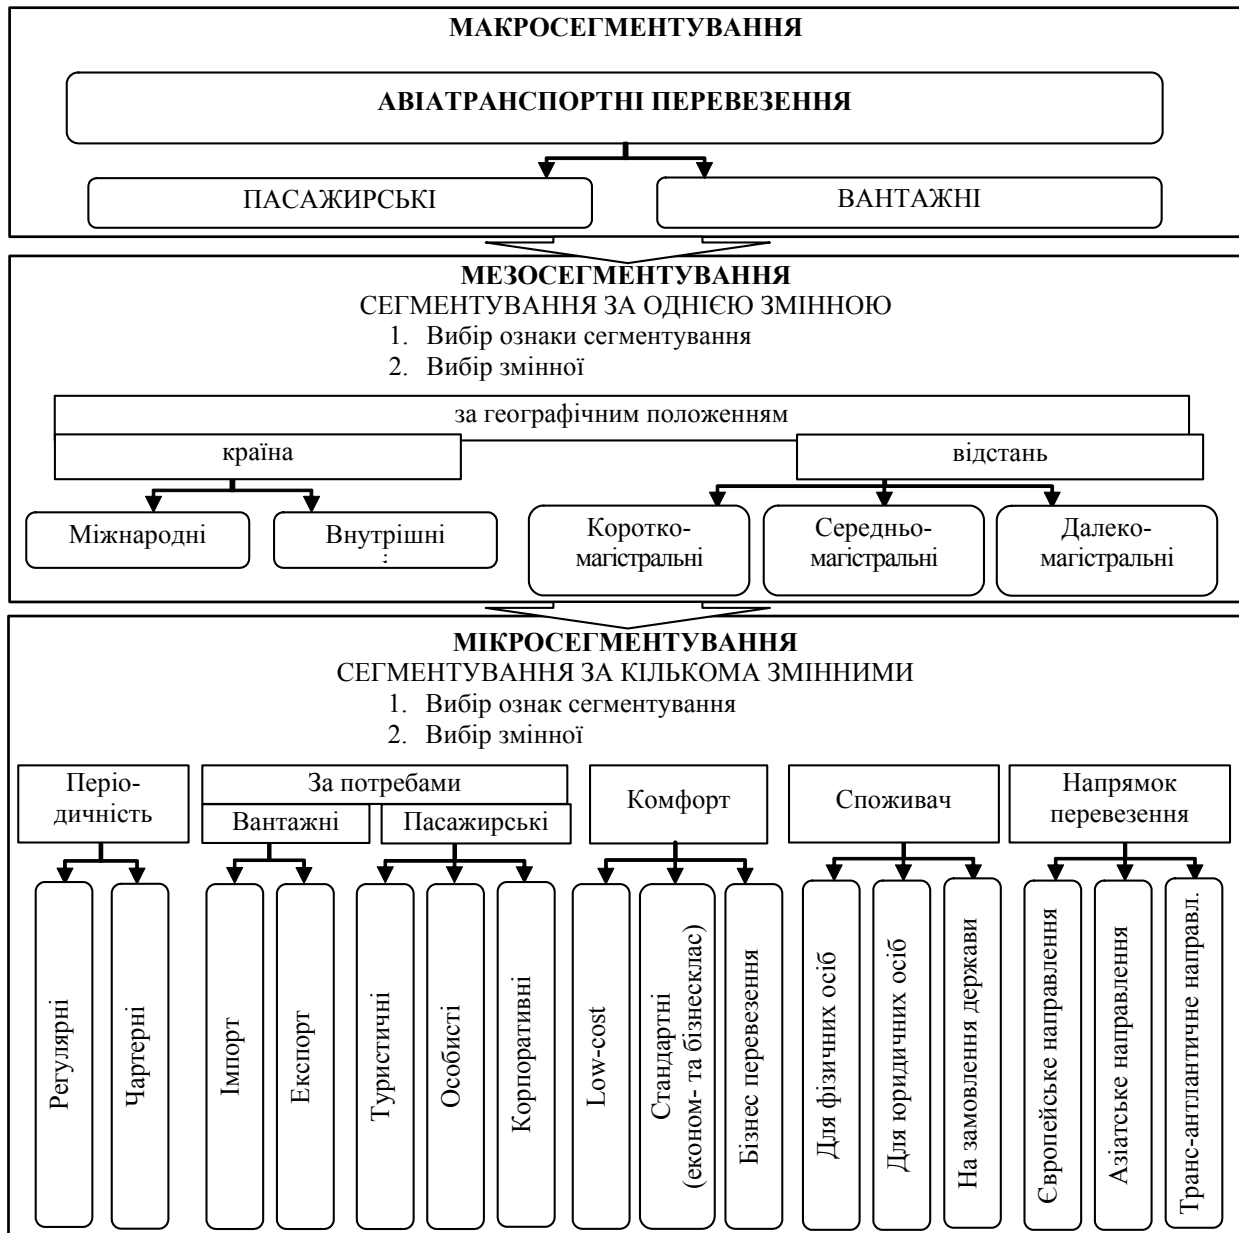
МАКРОСЕГМЕНТУВАННЯ

АВІАТРАНСПОРТНІ ПЕРЕВЕЗЕННЯ

ПАСАЖИРСЬКІ

ВАНТАЖНІ

МЕЗОСЕГМЕНТУВАННЯ
СЕГМЕНТУВАННЯ ЗА ОДНІЄЮ ЗМІННОЮ
1. Вибір ознаки сегментування
2. Вибір змінної

за географічним положенням

країна

відстань

Міжнародні

Внутрішні

Коротко-магістральні

Середньо-магістральні

Далеко-магістральні

МІКРОСЕГМЕНТУВАННЯ
СЕГМЕНТУВАННЯ ЗА КІЛЬКОМА ЗМІННИМИ
1. Вибір ознак сегментування
2. Вибір змінної

Періодичність

За потребами

Вантажні

Пасажирські

Комфорт

Споживач

Напрямок перевезення

Регулярні

Чартерні

Імпорт

Експорт

Туристичні

Особисті

Корпоративні

Low-cost

Стандартні (економ- та бізнесклас)

Бізнес перевезення

Для фізичних осіб

Для юридичних осіб

На замовлення держави

Європейське направлення

Азіатське направлення

Транс-антлантичне направл.